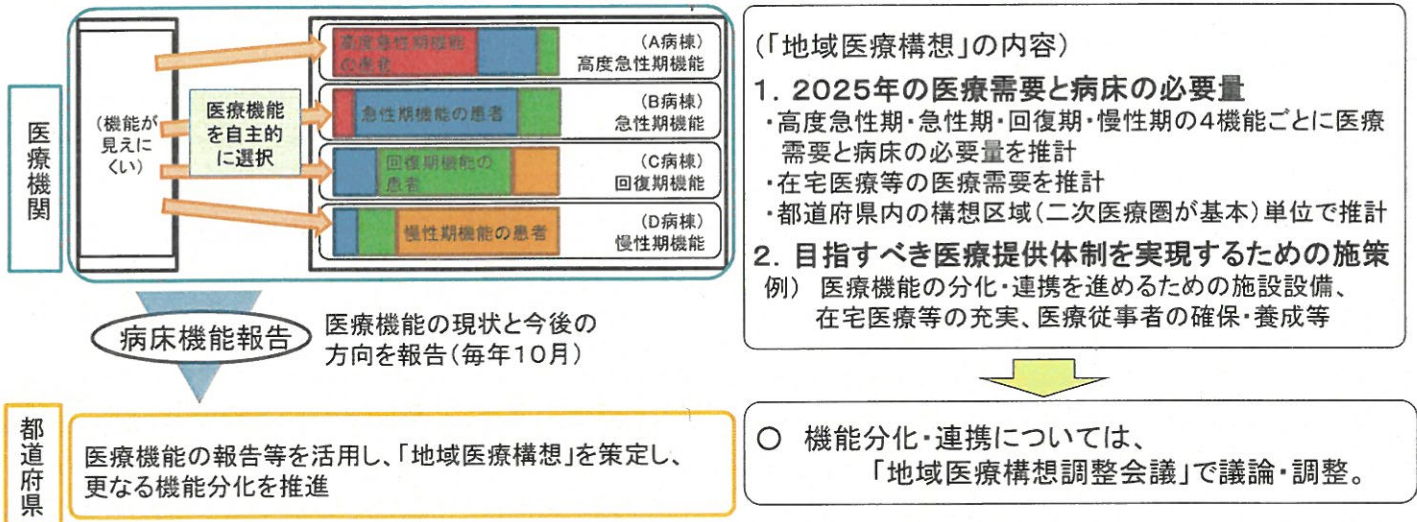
医療機関

（機能が見えにくい）

医療機能を自主的に選択

高度急性期機能の患者

（A病棟）
高度急性期機能

急性期機能の患者

（B病棟）
急性期機能

回復期機能の患者

（C病棟）
回復期機能

慢性期機能の患者

（D病棟）
慢性期機能

病床機能報告

医療機能の現状と今後の方向を報告（毎年10月）

都道府県

医療機能の報告等を活用し、「地域医療構想」を策定し、更なる機能分化を推進

（「地域医療構想」の内容）

1. 2025年の医療需要と病床の必要量

・高度急性期・急性期・回復期・慢性期の4機能ごとに医療需要と病床の必要量を推計

・在宅医療等の医療需要を推計

・都道府県内の構想区域（二次医療圏が基本）単位で推計

2. 目指すべき医療提供体制を実現するための施策

例） 医療機能の分化・連携を進めるための施設設備、在宅医療等の充実、医療従事者の確保・養成等

○ 機能分化・連携については、「地域医療構想調整会議」で議論・調整。